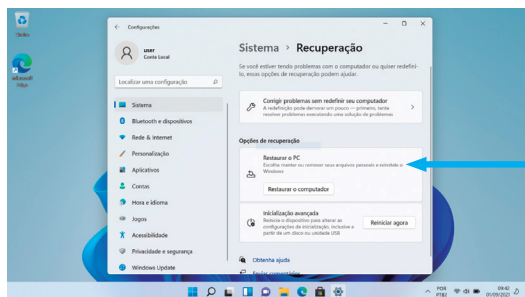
Lixeira

Microsoft Edge

Configurações

user
Conta Local

Localizar uma configuração

Sistema
Bluetooth e dispositivos
Rede & internet
Personalização
Aplicativos
Contas
Hora e idioma
Jogos
Acessibilidade
Privacidade e segurança
Windows Update

Sistema > Recuperação

Se você estiver tendo problemas com o computador ou quiser redefini-lo, essas opções de recuperação podem ajudar.

Corrigir problemas sem redefinir seu computador
A redefinição pode demorar um pouco — primeiro, tente resolver problemas executando uma solução de problemas

Opções de recuperação

Restaurar o PC
Escolha manter ou remover seus arquivos pessoais e reinstale o Windows

Restaurar o computador

Inicialização avançada
Reinicie o dispositivo para alterar as configurações de inicialização, incluindo a partir de um disco ou unidade USB

Reiniciar agora

Obtenha ajuda
Enviar comentários

POR PTB2 09:42 01/09/2021